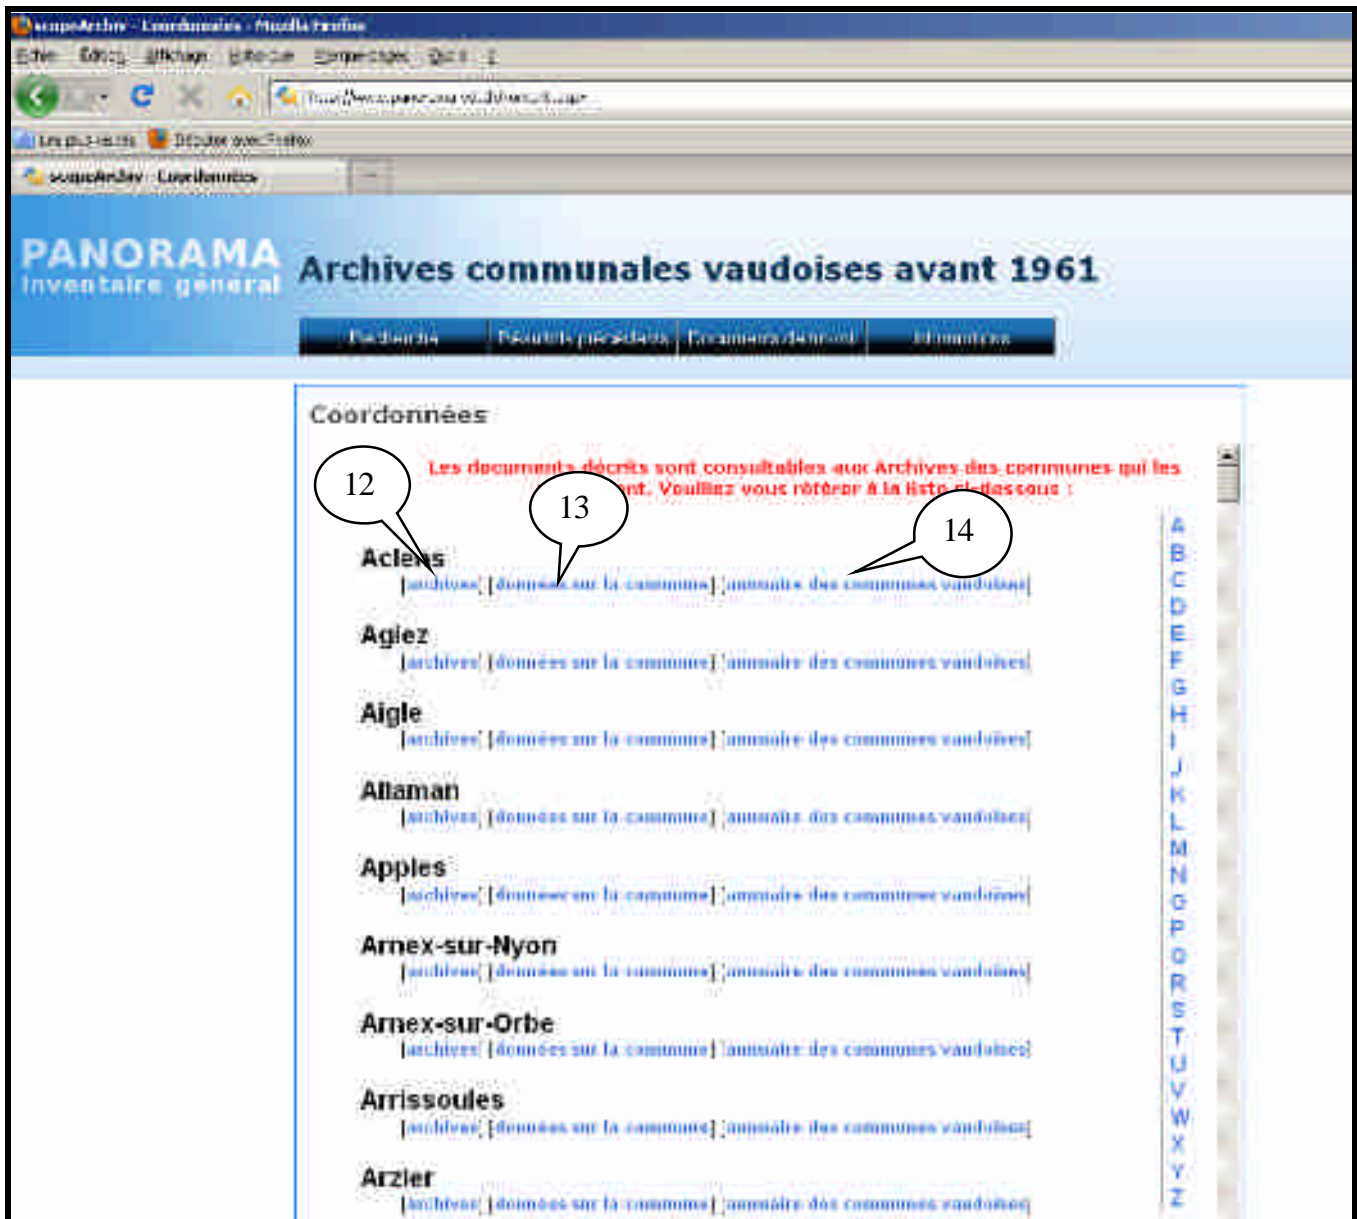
scopeArchiv - Coordonnées - Mozilla Firefox

Fichier Édition Affichage Historique Marque-pages Outils ?

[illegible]

Les plus visités Débuter avec Firefox

scopeArchiv - Coordonnées

PANORAMA
Inventaire général

Archives communales vaudoises avant 1961

Recherche | Résultats précédents | Documents demandés | Informations

Coordonnées

Les documents décrits sont consultables aux Archives des communes qui les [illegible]nt. Veuillez vous référer à la liste ci-dessous :

12

13

14

Aclens
[archives] [données sur la commune] [annuaire des communes vaudoises]

Agiez
[archives] [données sur la commune] [annuaire des communes vaudoises]

Aigle
[archives] [données sur la commune] [annuaire des communes vaudoises]

Allaman
[archives] [données sur la commune] [annuaire des communes vaudoises]

Apples
[archives] [données sur la commune] [annuaire des communes vaudoises]

Arnex-sur-Nyon
[archives] [données sur la commune] [annuaire des communes vaudoises]

Arnex-sur-Orbe
[archives] [données sur la commune] [annuaire des communes vaudoises]

Arrissoules
[archives] [données sur la commune] [annuaire des communes vaudoises]

Arzier
[archives] [données sur la commune] [annuaire des communes vaudoises]

A B C D E F G H I J K L M N O P Q R S T U V W X Y Z